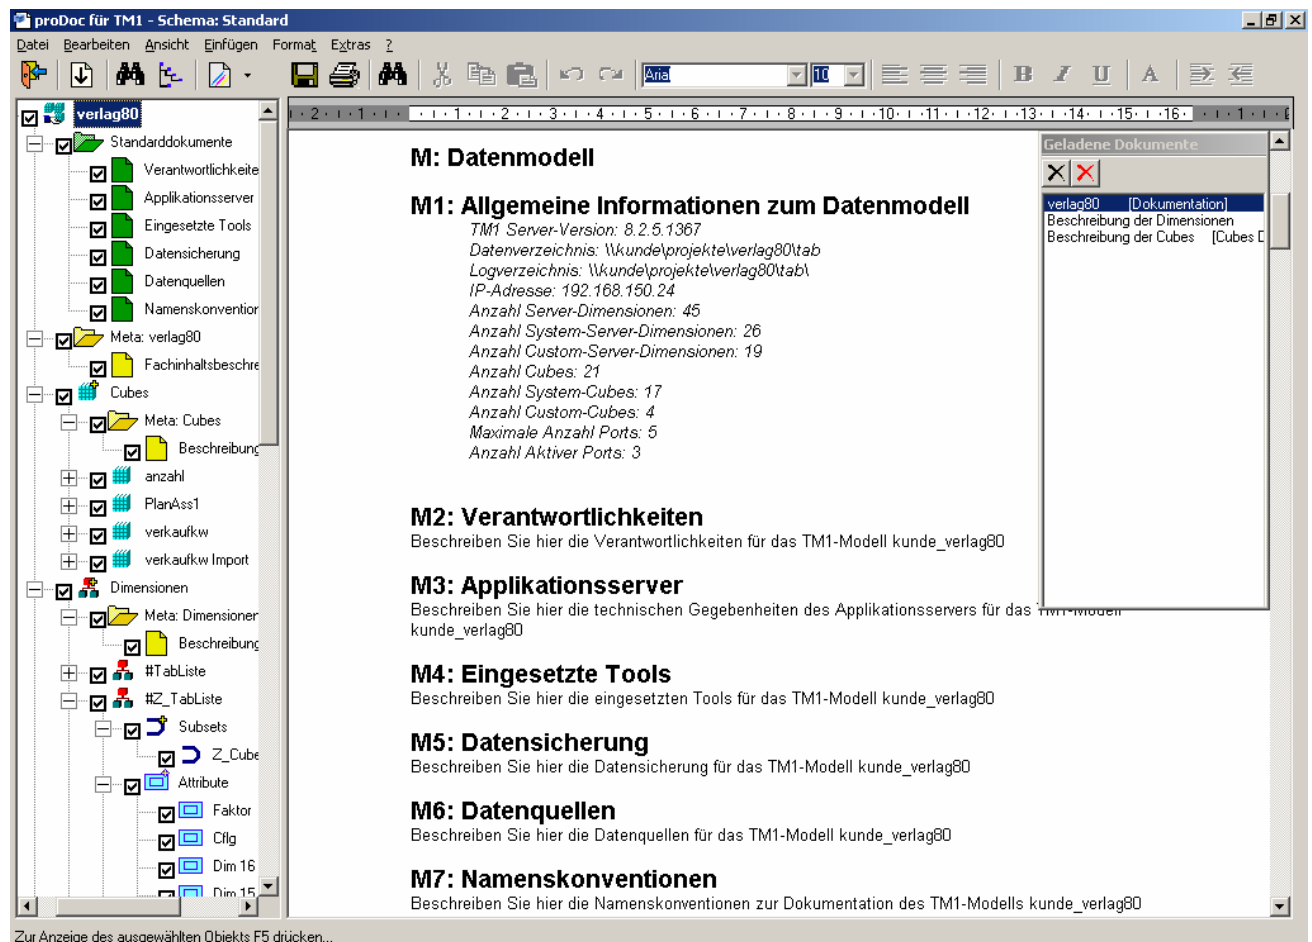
proDoc für TM1 - Schema: Standard

Datei Bearbeiten Ansicht Einfügen Format Extras ?

Arial 10

verlag80
Standarddokumente
Verantwortlichkeite
Applikationsserver
Eingesetzte Tools
Datensicherung
Datenquellen
Namenskonventior
Meta: verlag80
Fachinhaltsbeschre
Cubes
Meta: Cubes
Beschreibung
anzahl
PlanAss1
verkaufkw
verkaufkw Import
Dimensionen
Meta: Dimensioner
Beschreibung
#TabListe
#Z_TabListe
Subsets
Z_Cube
Attribute
Faktor
Cflg
Dim 16
Dim 15

Geladene Dokumente
verlag80 [Dokumentation]
Beschreibung der Dimensionen
Beschreibung der Cubes [Cubes D

M: Datenmodell

M1: Allgemeine Informationen zum Datenmodell
TM1 Server-Version: 8.2.5.1367
Datenverzeichnis: \\kunde\projekte\verlag80\tab
Logverzeichnis: \\kunde\projekte\verlag80\tab\
IP-Adresse: 192.168.150.24
Anzahl Server-Dimensionen: 45
Anzahl System-Server-Dimensionen: 26
Anzahl Custom-Server-Dimensionen: 19
Anzahl Cubes: 21
Anzahl System-Cubes: 17
Anzahl Custom-Cubes: 4
Maximale Anzahl Ports: 5
Anzahl Aktiver Ports: 3

M2: Verantwortlichkeiten
Beschreiben Sie hier die Verantwortlichkeiten für das TM1-Modell kunde_verlag80

M3: Applikationsserver
Beschreiben Sie hier die technischen Gegebenheiten des Applikationsservers für das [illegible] kunde_verlag80

M4: Eingesetzte Tools
Beschreiben Sie hier die eingesetzten Tools für das TM1-Modell kunde_verlag80

M5: Datensicherung
Beschreiben Sie hier die Datensicherung für das TM1-Modell kunde_verlag80

M6: Datenquellen
Beschreiben Sie hier die Datenquellen für das TM1-Modell kunde_verlag80

M7: Namenskonventionen
Beschreiben Sie hier die Namenskonventionen zur Dokumentation des TM1-Modells kunde_verlag80

Zur Anzeige des ausgewählten Objekts F5 drücken...